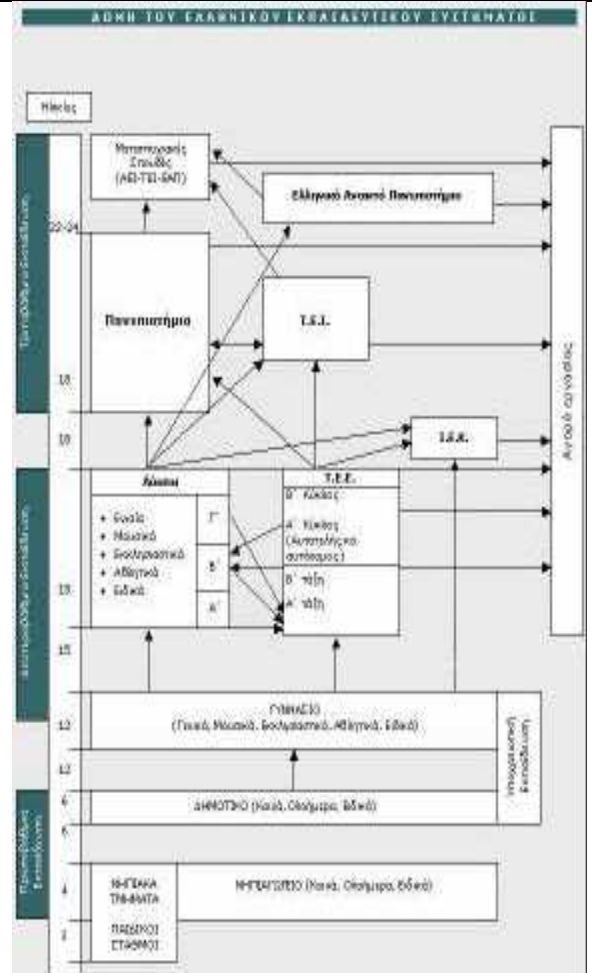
ΔΟΜΗ ΤΟΥ ΕΛΛΗΝΙΚΟΥ ΕΚΠΑΙΔΕΥΤΙΚΟΥ ΣΥΣΤΗΜΑΤΟΣ

Ηλικίες

Τριτοβάθμια Εκπαίδευση

Μεταπτυχιακές Σπουδές (ΑΕΙ-ΤΕΙ-ΕΑΠ)

Ελληνικό Ανοικτό Πανεπιστήμιο

22-24

Πανεπιστήμια

Τ.Ε.Ι.

18

18

Ι.Ε.Κ.

Αγορά εργασίας

Δευτεροβάθμια Εκπαίδευση

Λύκειο

• Γενικά
• Μουσικά
• Εκκλησιαστικά
• Αθλητικά
• Ειδικά

Γ'
Β'
Α'

Τ.Ε.Ε.
Β' Κύκλος
Α' Κύκλος (Αυτοτελής και συνέχεια)
Β' τάξη
Α' τάξη

15

15

ΓΥΜΝΑΣΙΟ (Γενικά, Μουσικά, Εκκλησιαστικά, Αθλητικά, Ειδικά)

12

12

Υποχρεωτική Εκπαίδευση

6

ΔΗΜΟΤΙΚΟ (Γενικά, Ολοήμερα, Ειδικά)

6

Προσχολική Εκπαίδευση

4

ΝΗΠΙΑΚΑ ΤΜΗΜΑΤΑ

ΝΗΠΙΑΓΩΓΕΙΟ (Γενικά, Ολοήμερα, Ειδικά)

2

ΠΑΙΔΙΚΟΙ ΣΤΑΘΜΟΙ